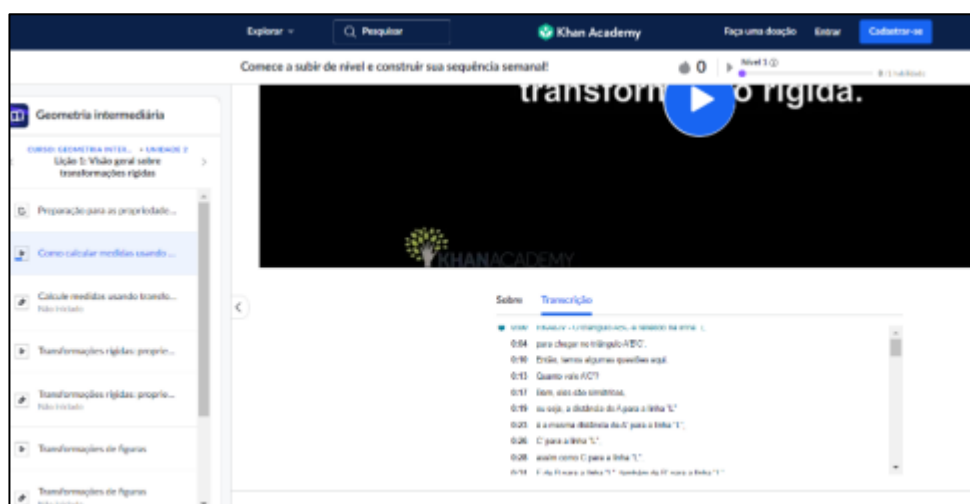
Explorar

Pesquisar

Khan Academy

Faça uma doação

Entrar

Cadastrar-se

Comece a subir de nível e construir sua sequência semanal!

0

Nível 1

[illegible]

Geometria intermediária

CURSO: GEOMETRIA INTER... > UNIDADE 2

Lição 1: Visão geral sobre transformações rígidas

Preparação para as propriedade...

Como calcular medidas usando ...

Calcule medidas usando transfo...

Não iniciado

Transformações rígidas: proprie...

Transformações rígidas: proprie...

Não iniciado

Transformações de figuras

Transformações de figuras

transform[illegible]o rígida.

KHANACADEMY

Sobre

Transcrição

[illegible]

0:04 para chegar no triângulo A'B'C'.

0:10 Então, temos algumas questões aqui.

0:13 Quanto vale A'C'?

0:17 Bem, eles são simétricos,

0:19 ou seja, a distância do A para a linha "L"

0:23 é a mesma distância do A' para a linha "L",

0:26 C' para a linha "L",

0:28 assim como C para a linha "L".

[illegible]